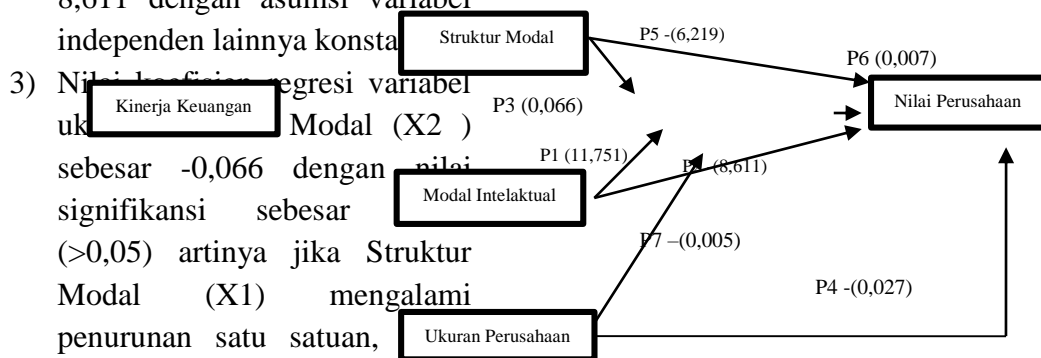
8,611 dengan asumsi variabel independen lainnya konsta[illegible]

3) Ni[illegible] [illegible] regresi variabel uk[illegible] Modal (X2 ) sebesar -0,066 dengan nilai signifikansi sebesar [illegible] (>0,05) artinya jika Struktur Modal (X1) mengalami penurunan satu satuan,

Struktur Modal

Kinerja Keuangan

Modal Intelaktual

Ukuran Perusahaan

Nilai Perusahaan

P5 -(6,219)

P6 (0,007)

P3 (0,066)

P1 (11,751)

P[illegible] (8,611)

P7 –(0,005)

P4 -(0,027)